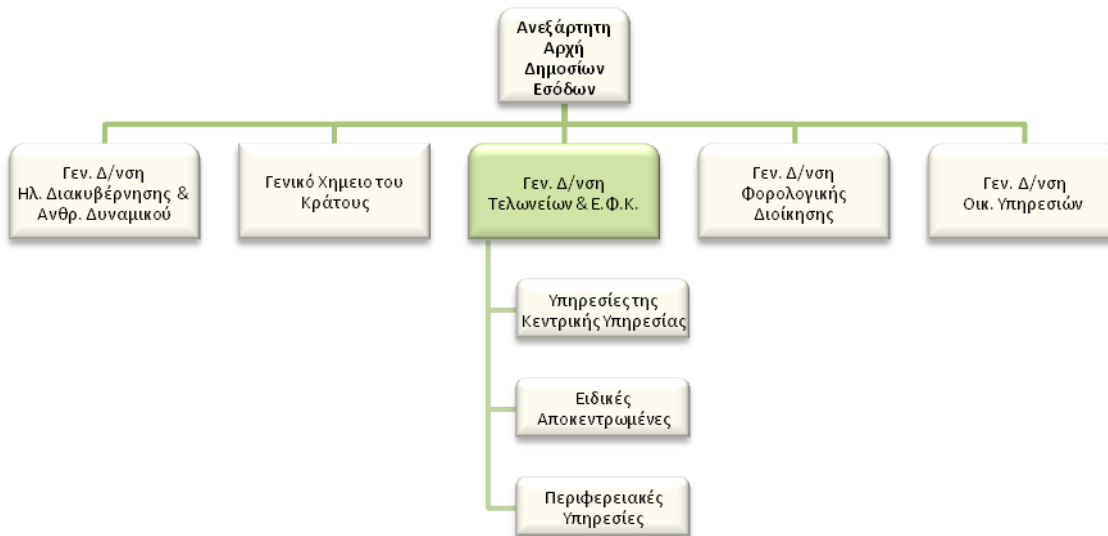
Ανεξάρτητη Αρχή Δημοσίων Εσόδων

Γεν. Δ/νση Ηλ. Διακυβέρνησης & Ανθρ. Δυναμικού

Γενικό Χημειο του Κράτους

Γεν. Δ/νση Τελωνείων & Ε.Φ.Κ.

Γεν. Δ/νση Φορολογικής Διοίκησης

Γεν. Δ/νση Οικ. Υπηρεσιών

Υπηρεσίες της Κεντρικής Υπηρεσίας

Ειδικές Αποκεντρωμένες

Περιφερειακές Υπηρεσίες